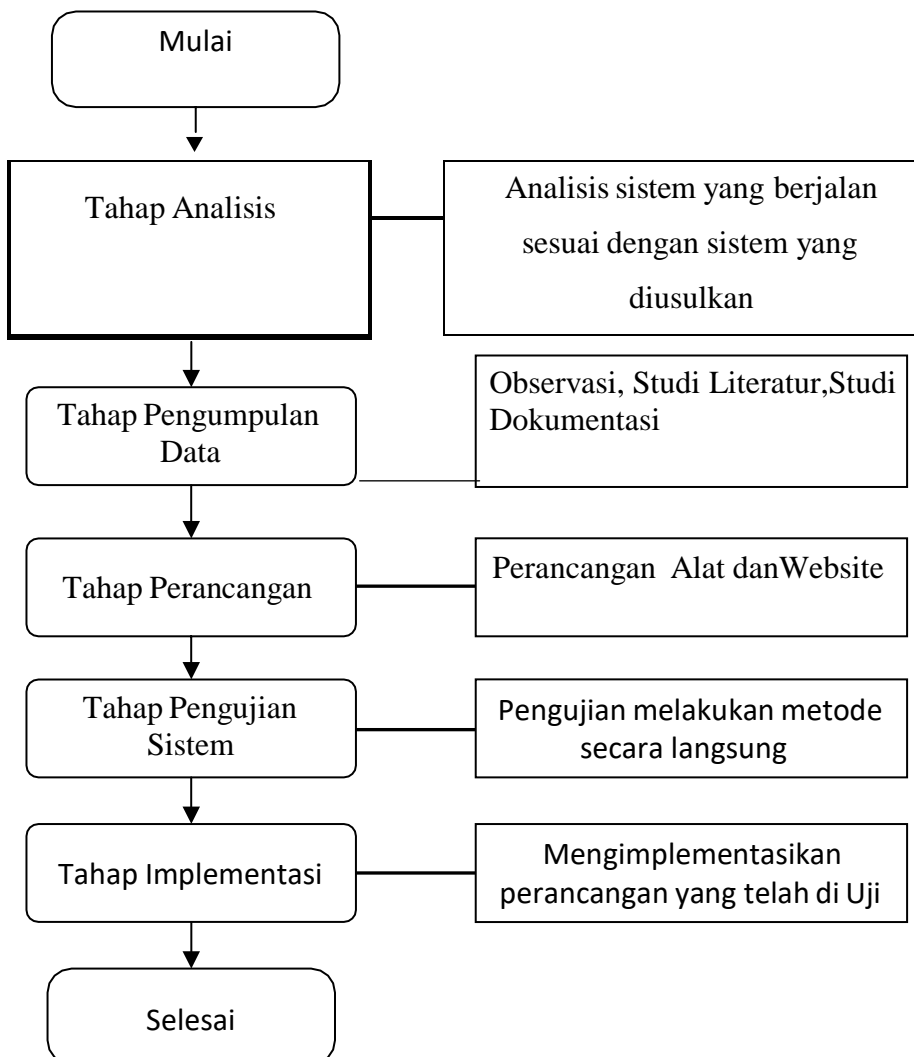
Mulai

Tahap Analisis

Analisis sistem yang berjalan sesuai dengan sistem yang diusulkan

Tahap Pengumpulan Data

Observasi, Studi Literatur,Studi Dokumentasi

Tahap Perancangan

Perancangan Alat danWebsite

Tahap Pengujian Sistem

Pengujian melakukan metode secara langsung

Tahap Implementasi

Mengimplementasikan perancangan yang telah di Uji

Selesai